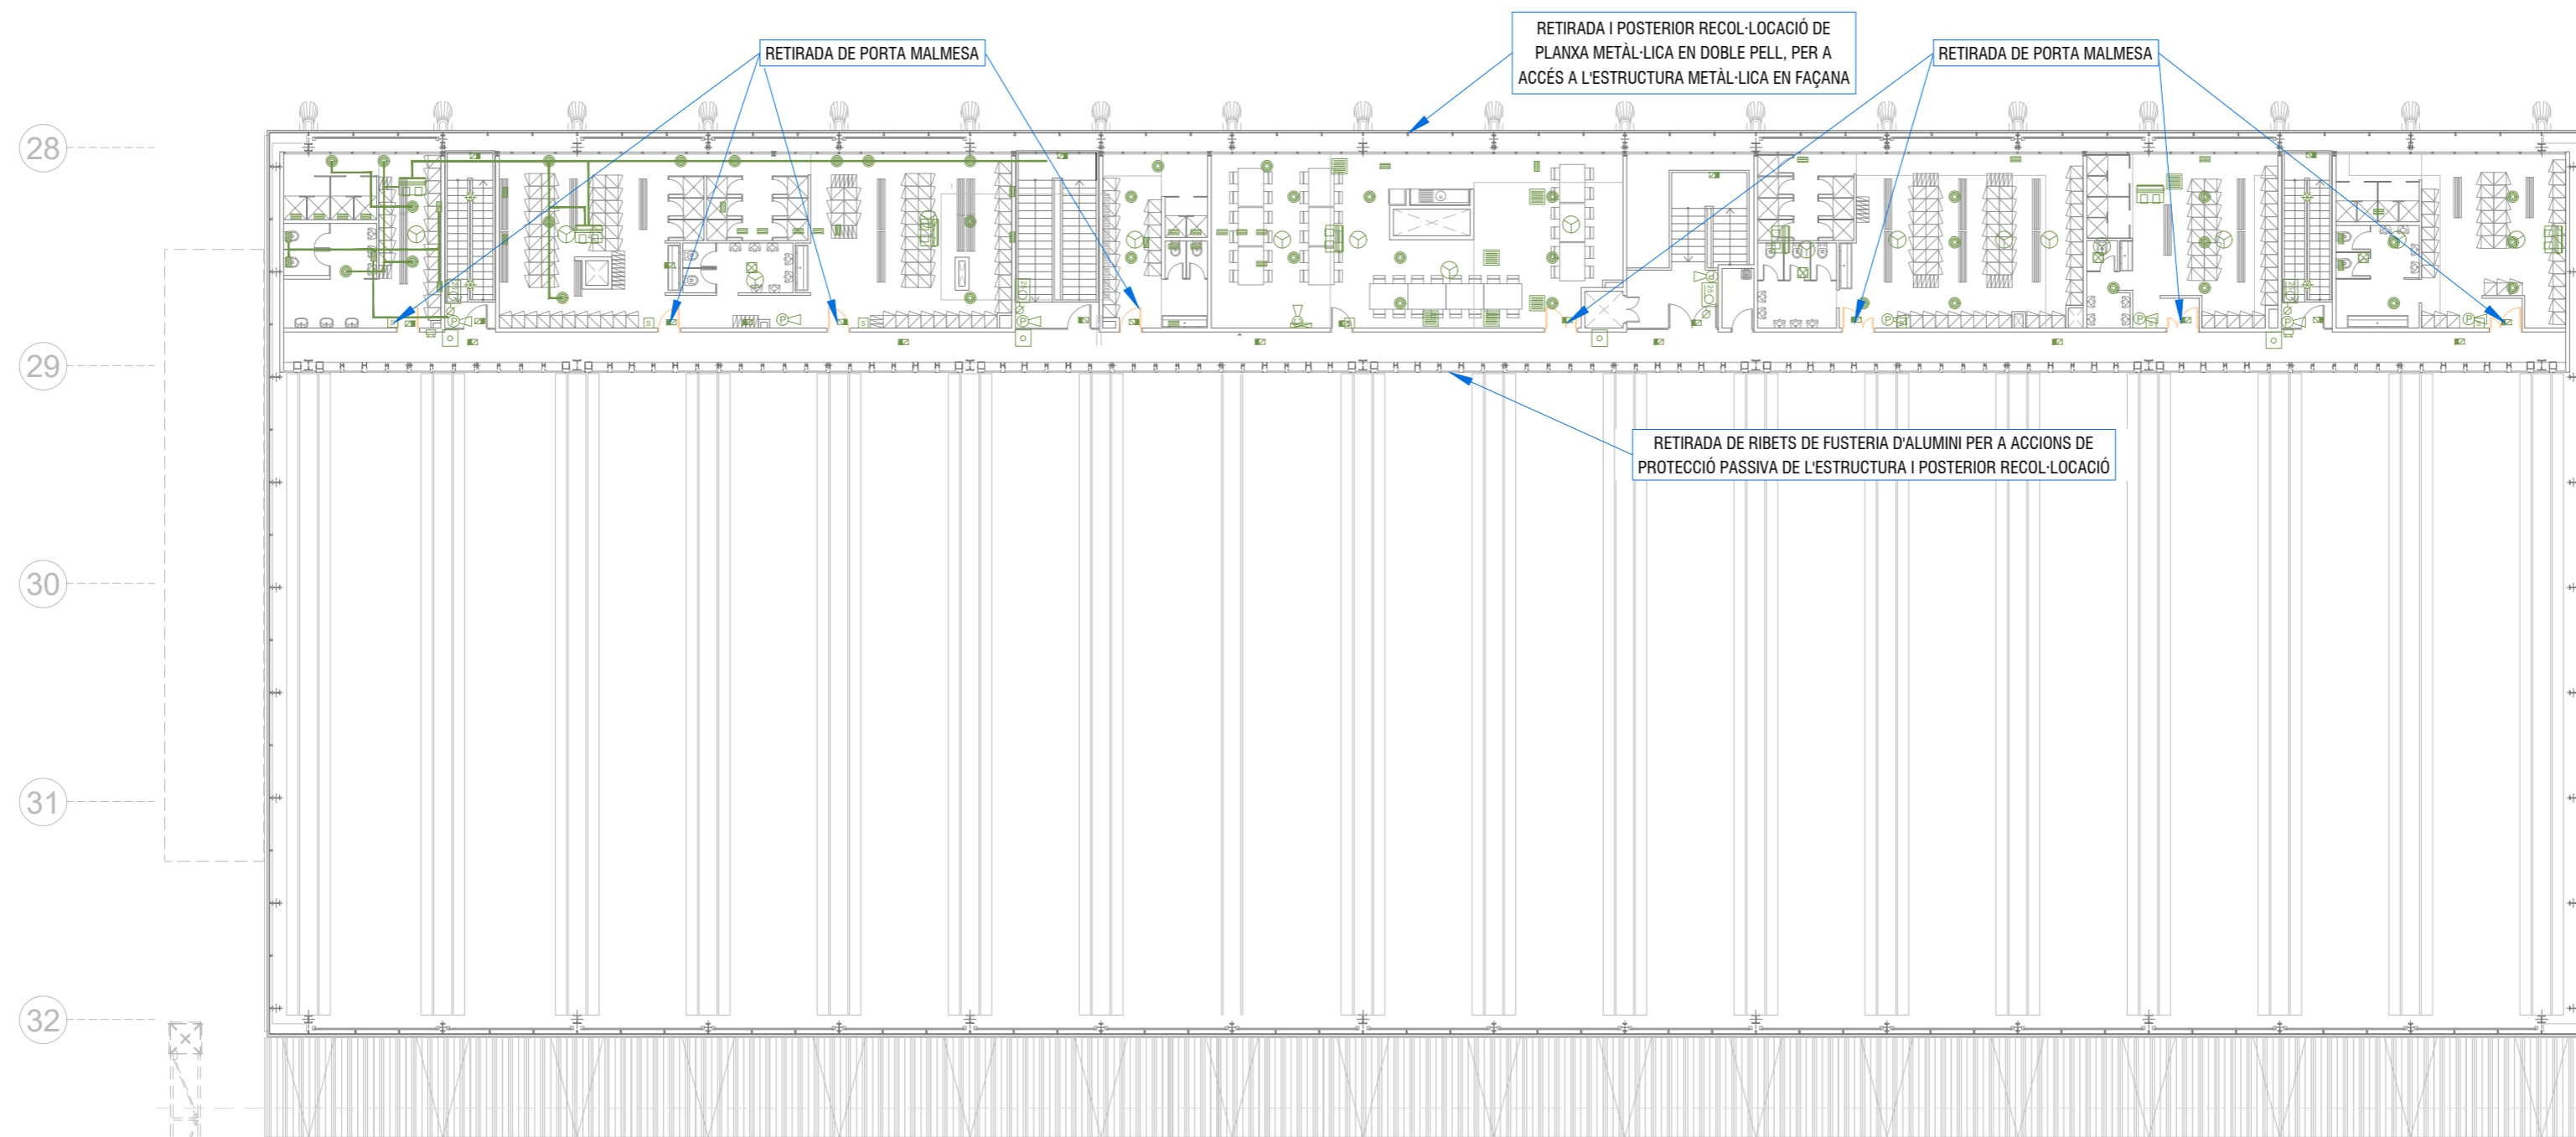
RETIRADA DE PORTA MALMESA

RETIRADA I POSTERIOR RECOL·LOCACIÓ DE PLANXA METÀL·LICA EN DOBLE PELL, PER A ACCÉS A L'ESTRUCTURA METÀL·LICA EN FAÇANA

RETIRADA DE PORTA MALMESA

28

29

RETIRADA DE RIBETS DE FUSTERIA D'ALUMINI PER A ACCIONS DE PROTECCIÓ PASSIVA DE L'ESTRUCTURA I POSTERIOR RECOL·LOCACIÓ

30

31

32